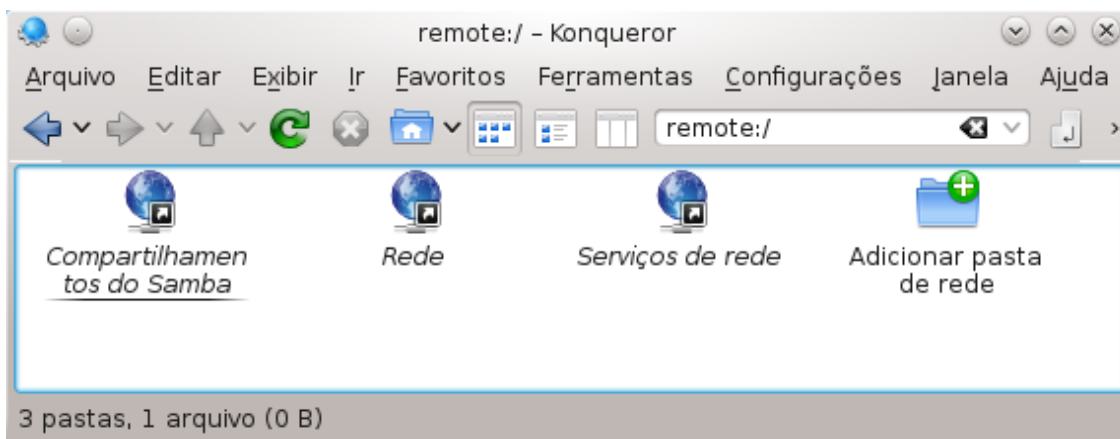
remote:/ – Konqueror

Arquivo Editar Exibir Ir Favoritos Ferramentas Configurações Janela Ajuda

remote:/

Compartilhamentos do Samba

Rede

Serviços de rede

Adicionar pasta de rede

3 pastas, 1 arquivo (0 B)